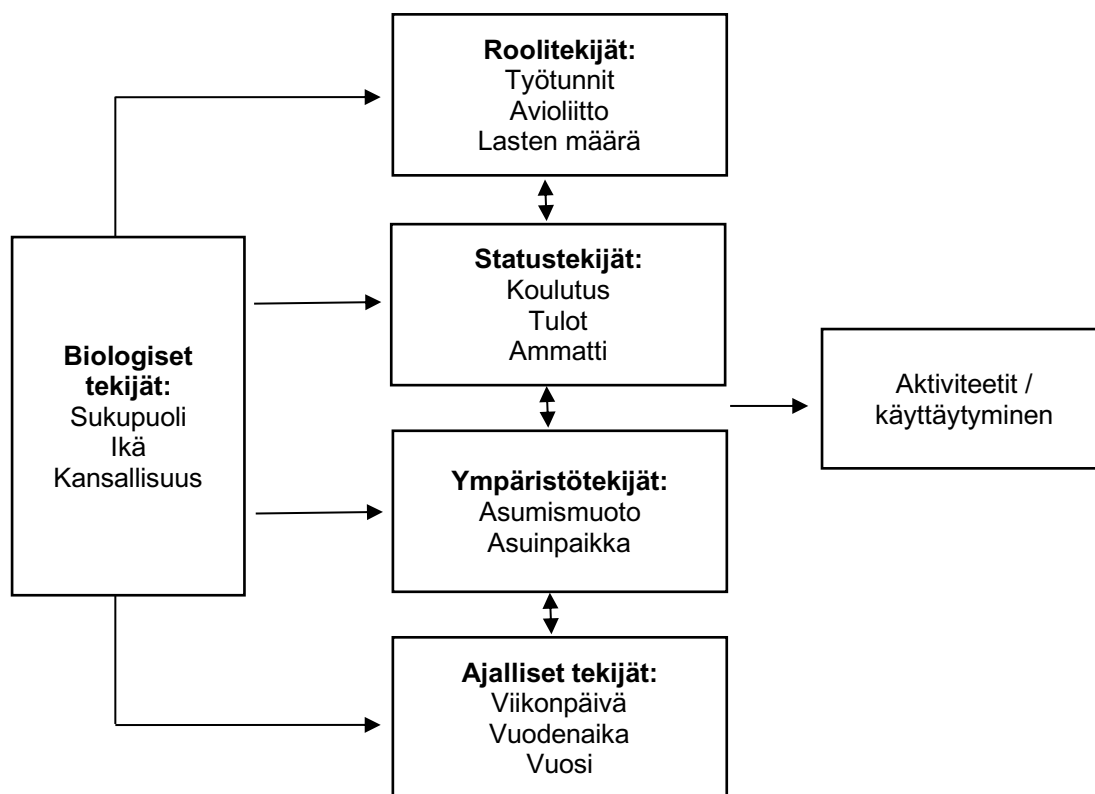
Roolitekijät:
Työtunnit
Avioliitto
Lasten määrä

Biologiset tekijät:
Sukupuoli
Ikä
Kansallisuus

Statustekijät:
Koulutus
Tulot
Ammatti

Aktiviteetit / käyttäytyminen

Ympäristötekijät:
Asumismuoto
Asuinpaikka

Ajalliset tekijät:
Viikonpäivä
Vuodenaika
Vuosi